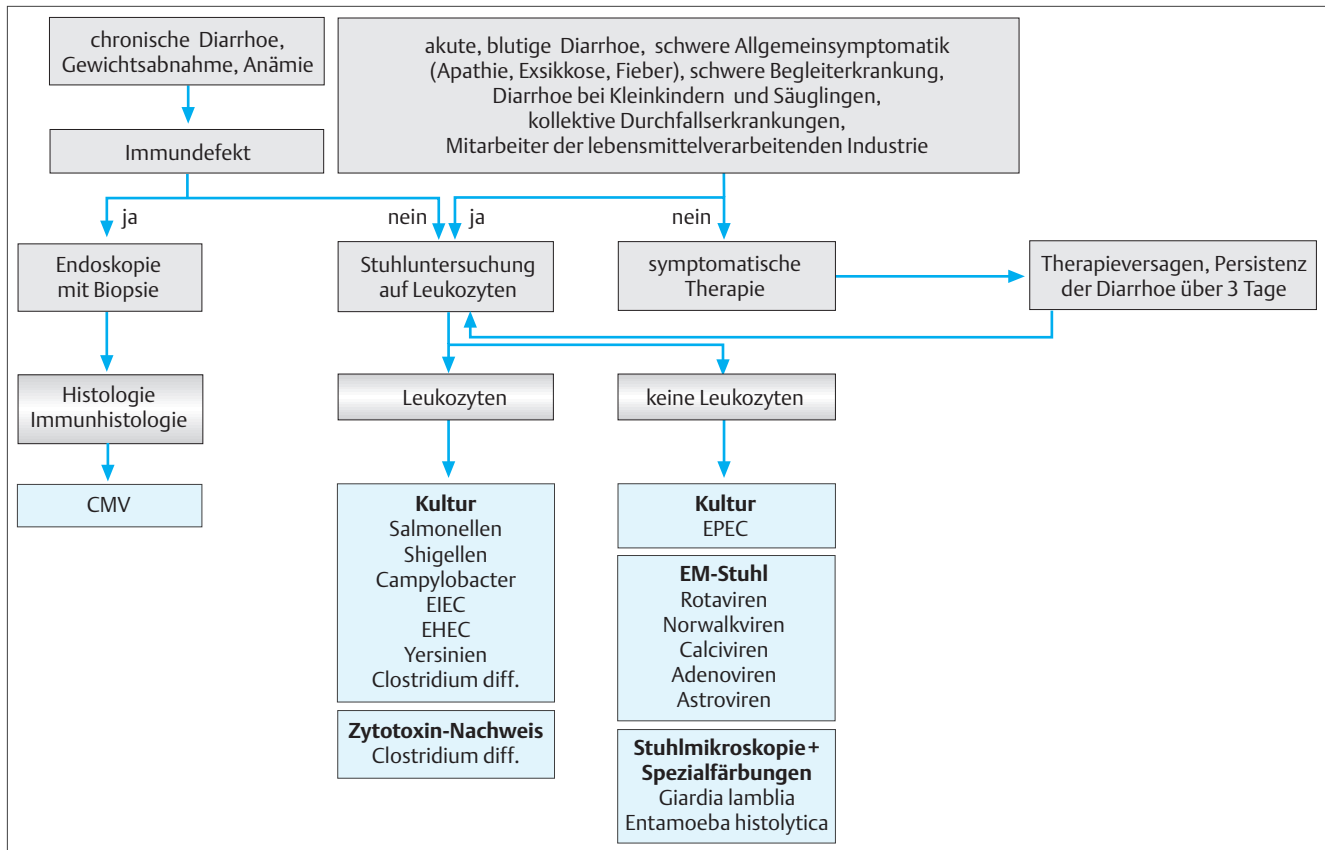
chronische Diarrhoe, Gewichtsabnahme, Anämie

Immundefekt

akute, blutige Diarrhoe, schwere Allgemeinsymptomatik (Apathie, Exsikkose, Fieber), schwere Begleiterkrankung, Diarrhoe bei Kleinkindern und Säuglingen, kollektive Durchfallserkrankungen, Mitarbeiter der lebensmittelverarbeitenden Industrie

ja

nein

ja

nein

Endoskopie mit Biopsie

Stuhluntersuchung auf Leukozyten

symptomatische Therapie

Therapieversagen, Persistenz der Diarrhoe über 3 Tage

Histologie Immunhistologie

Leukozyten

keine Leukozyten

CMV

**Kultur**
Salmonellen
Shigellen
Campylobacter
EIEC
EHEC
Yersinien
Clostridium diff.

**Zytotoxin-Nachweis**
Clostridium diff.

**Kultur**
EPEC

**EM-Stuhl**
Rotaviren
Norwalkviren
Calciviren
Adenoviren
Astroviren

**Stuhlmikroskopie + Spezialfärbungen**
Giardia lamblia
Entamoeba histolytica